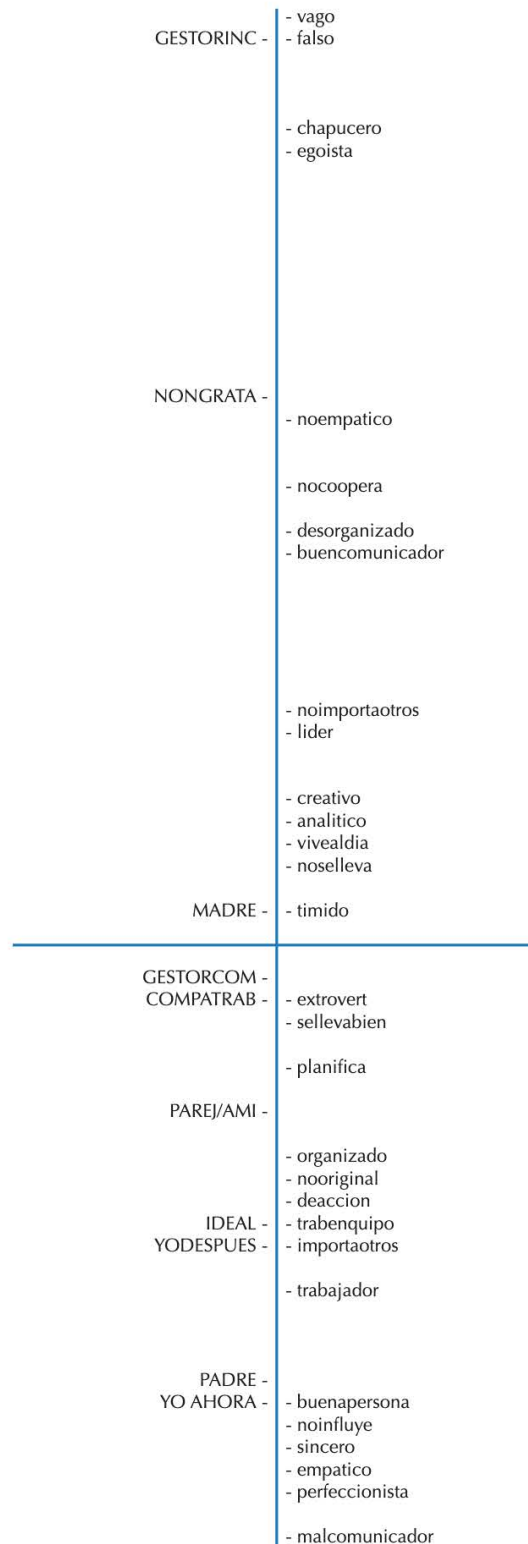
GESTORINC - - vago
- falso

- chapucero
- egoista

NONGRATA -
- noempatico

- nocoopera

- desorganizado
- buencomunicador

- noimportaotros
- lider

- creativo
- analitico
- vivealdia
- noselleva

MADRE - - timido

GESTORCOM -
COMPATRAB - - extrovert
- sellevabien

- planifica

PAREJ/AMI -

- organizado
- nooriginal
- deaccion
IDEAL - - trabenquipo
YODESPUES - - importaotros

- trabajador

PADRE -
YO AHORA - - buenapersona
- noinfluye
- sincero
- empatico
- perfeccionista

- malcomunicador